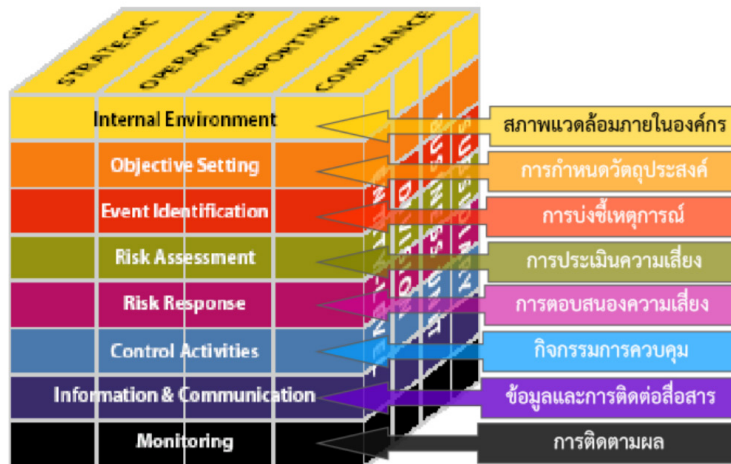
STRATEGIC
OPERATIONS
REPORTING
COMPLIANCE

Internal Environment
Objective Setting
Event Identification
Risk Assessment
Risk Response
Control Activities
Information & Communication
Monitoring

สภาพแวดล้อมภายในองค์กร
การกำหนดวัตถุประสงค์
การบ่งชี้เหตุการณ์
การประเมินความเสี่ยง
การตอบสนองความเสี่ยง
กิจกรรมการควบคุม
ข้อมูลและการติดต่อสื่อสาร
การติดตามผล